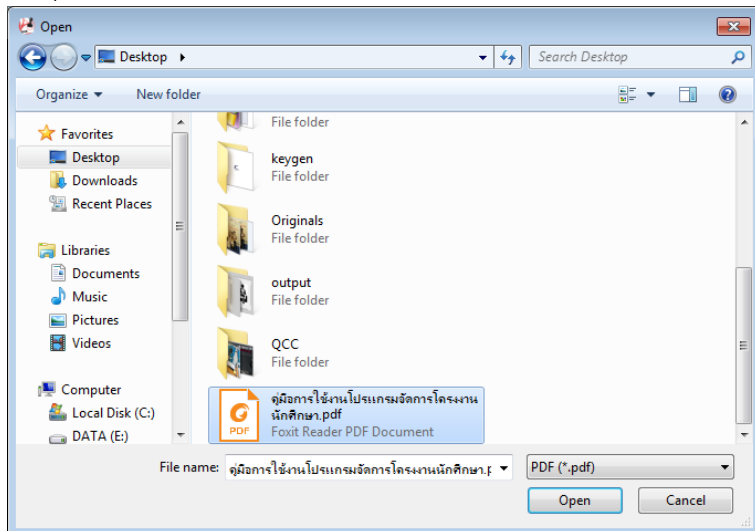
Open

Desktop ▸

Search Desktop

Organize ▾ New folder

Favorites
Desktop
Downloads
Recent Places

Libraries
Documents
Music
Pictures
Videos

Computer
Local Disk (C:)
DATA (E:)

File folder

keygen
File folder

Originals
File folder

output
File folder

QCC
File folder

คู่มือการใช้งานโปรแกรมจัดการโครงงานนักศึกษา.pdf
Foxit Reader PDF Document

PDF

File name: คู่มือการใช้งานโปรแกรมจัดการโครงงานนักศึกษา.p

PDF (*.pdf)

Open Cancel